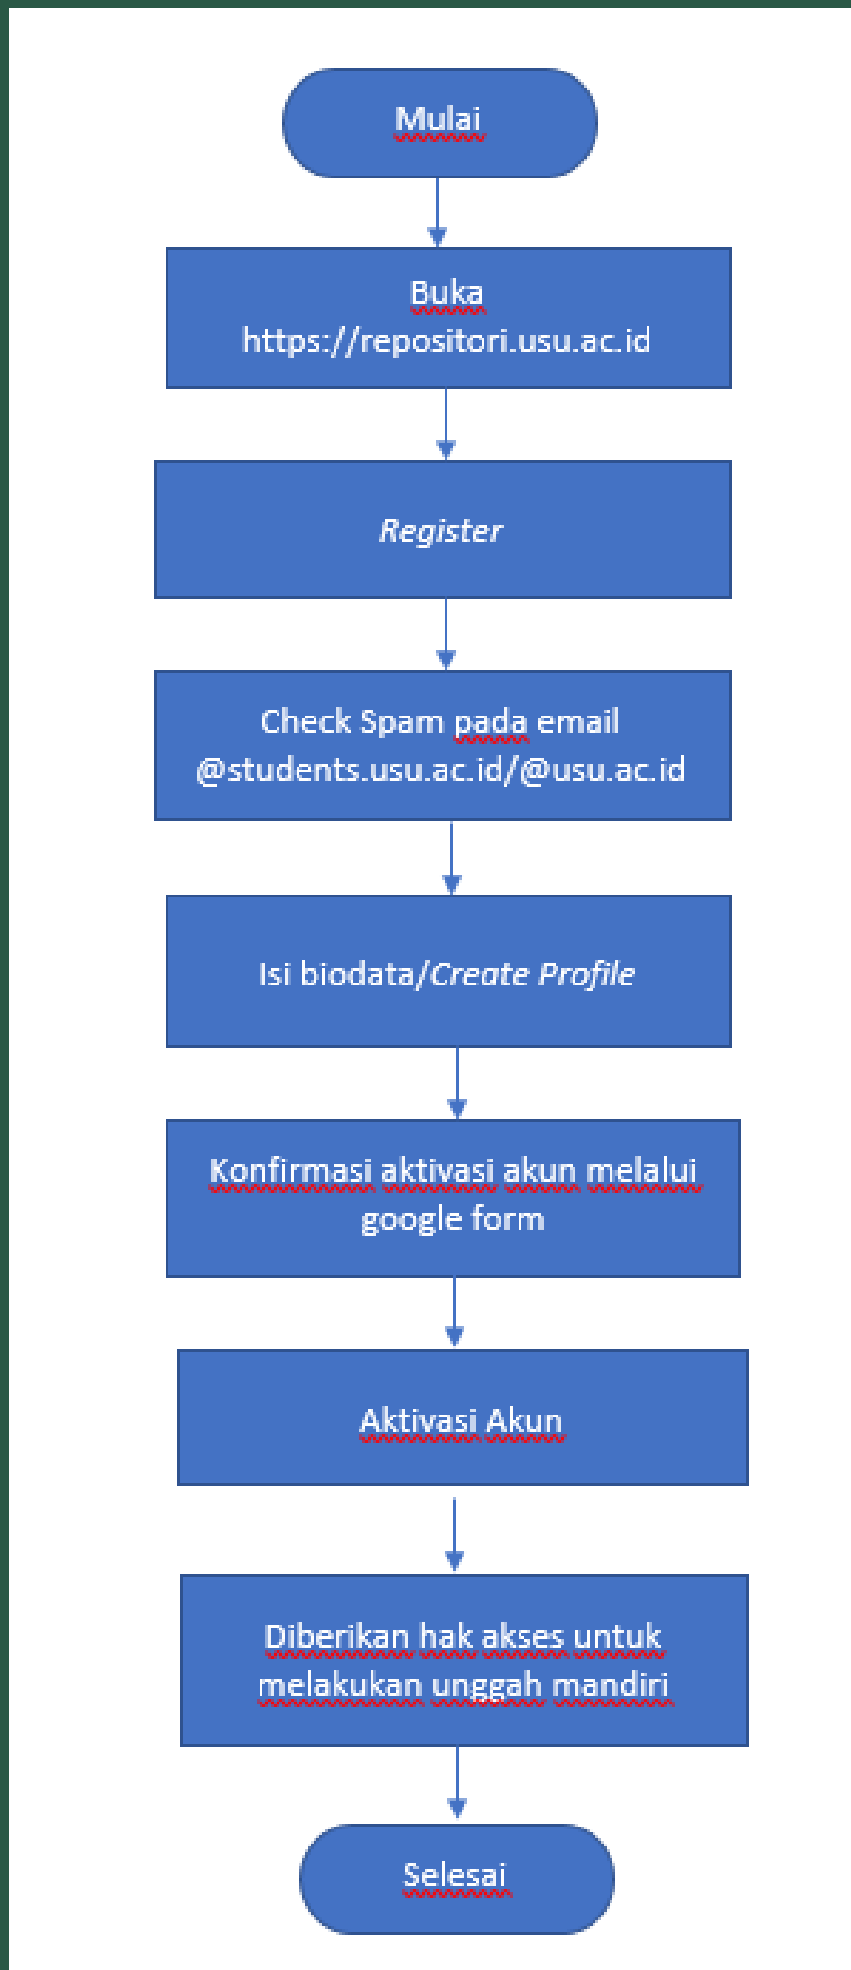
Mulai

Buka https://repositori.usu.ac.id

*Register*

Check Spam pada email @students.usu.ac.id/@usu.ac.id

Isi biodata/*Create Profile*

Konfirmasi aktivasi akun melalui google form

Aktivasi Akun

Diberikan hak akses untuk melakukan unggah mandiri

Selesai